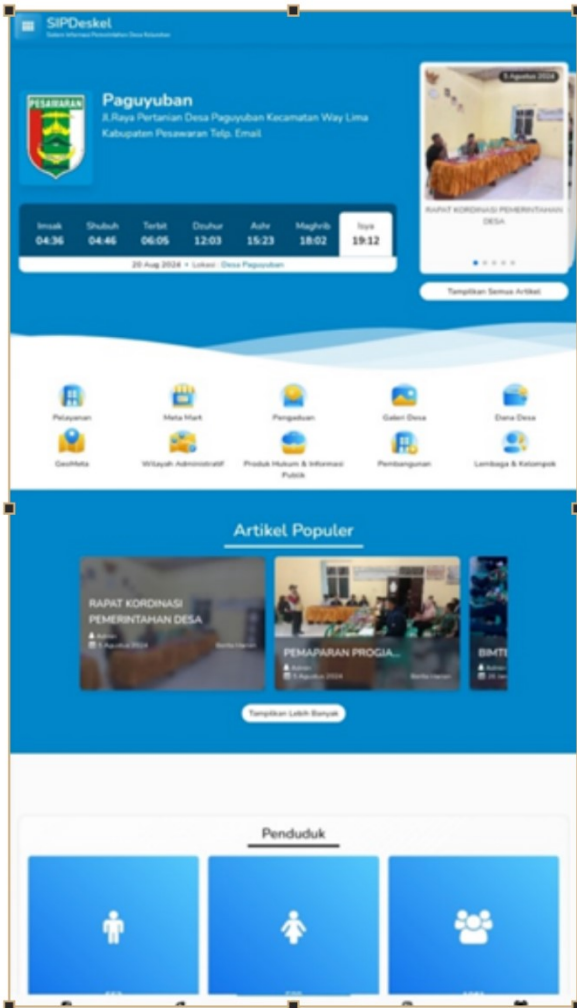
SIPDeskel
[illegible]

PESAWARAN

Paguyuban
Jl.Raya Pertanian Desa Paguyuban Kecamatan Way Lima Kabupaten Pesawaran Telp. Email

5 Agustus 2024
RAPAT KORDINASI PEMERINTAHAN DESA

| Imsak | Shubuh | Terbit | Dzuhur | Ashr | Maghrib | Isya |
|---|---|---|---|---|---|---|
| 04:36 | 04:46 | 06:05 | 12:03 | 15:23 | 18:02 | 19:12 |

20 Aug 2024 • Lokasi : Desa Paguyuban

Tampilkan Semua Artikel

Pelayanan
Meta Mart
Pengaduan
Galeri Desa
Dana Desa
GeoMeta
Wilayah Administratif
Produk Hukum & Informasi Publik
Pembangunan
Lembaga & Kelompok

Artikel Populer

RAPAT KORDINASI PEMERINTAHAN DESA
Admin
5 Agustus 2024
Berita Harian

PEMAPARAN PROGIA...
Admin
5 Agustus 2024
Berita Harian

BIMT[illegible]
Admin
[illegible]

Tampilkan Lebih Banyak

Penduduk